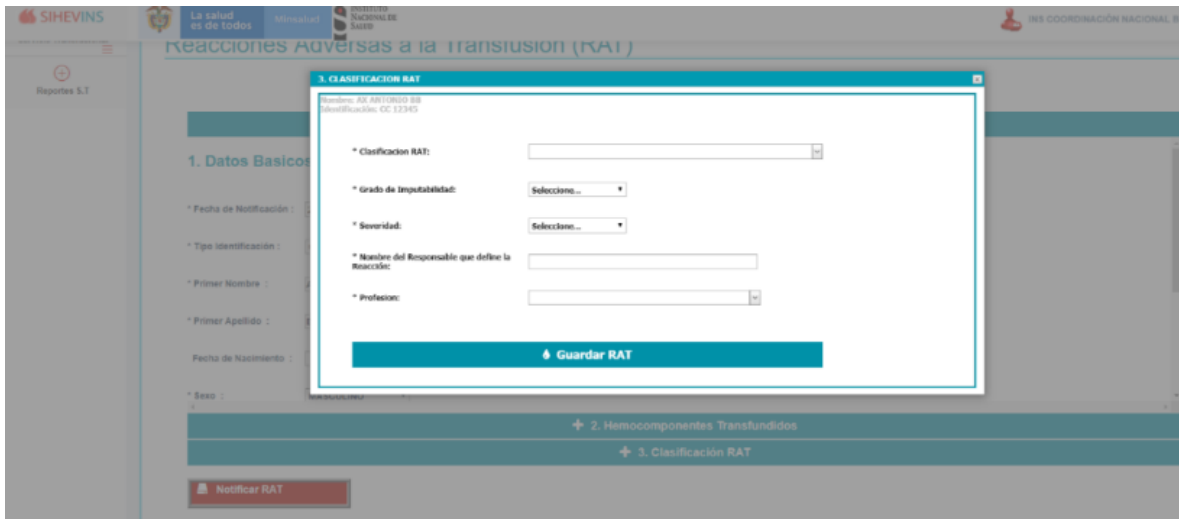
SIHEVINS

La salud es de todos

Minsalud

INSTITUTO NACIONAL DE SALUD

INS COORDINACIÓN NACIONAL B

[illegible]

Reportes 5.7

Reacciones Adversas a la Transfusión (RAT)

1. Datos Basicos

* Fecha de Notificación :

* Tipo Identificación :

* Primer Nombre :

* Primer Apellido :

Fecha de Nacimiento :

* Sexo :

3. CLASIFICACION RAT

Nombre: AX ANTONIO 88
Identificación: CC 12345

* Clasificacion RAT:

* Grado de Imputabilidad: Seleccione...

* Severidad: Seleccione...

* Nombre del Responsable que define la Reacción:

* Profesion:

Guardar RAT

2. Hemocomponentes Transfundidos

3. Clasificación RAT

Notificar RAT